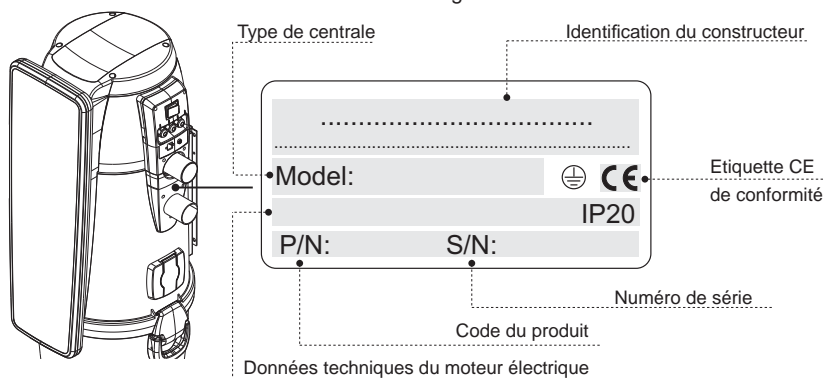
Type de centrale

Identification du constructeur

.................................................

Model:

CE

Etiquette CE de conformité

IP20

P/N:

S/N:

Numéro de série

Code du produit

Données techniques du moteur électrique